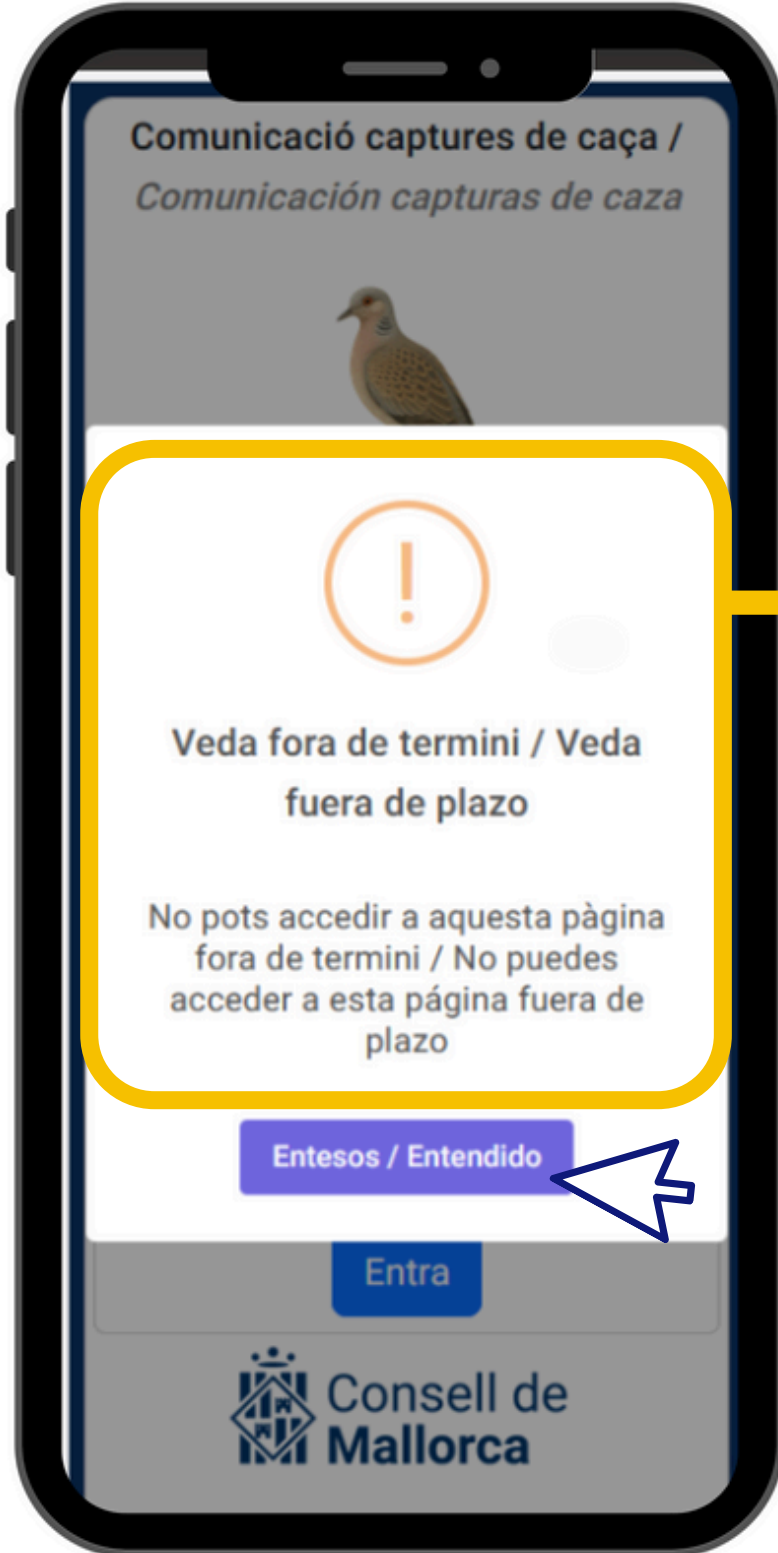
Comunicació captures de caça /
Comunicación capturas de caza

!

Veda fora de termini / Veda fuera de plazo

No pots accedir a aquesta pàgina fora de termini / No puedes acceder a esta página fuera de plazo

Entesos / Entendido

Entra

Consell de
Mallorca